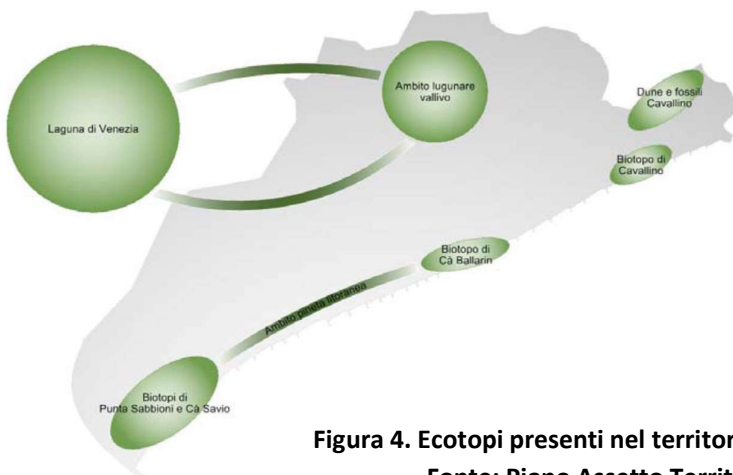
Laguna di Venezia

Ambito lugunare vallivo

Dune e fossili Cavallino

Biotopo di Cavallino

Biotopo di Cà Ballarin

Ambito pineta litoranea

Biotopi di Punta Sabbioni e Cà Savio

Figura 4. Ecotopi presenti nel territor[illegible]

Fonte: Piano Assetto Territ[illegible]